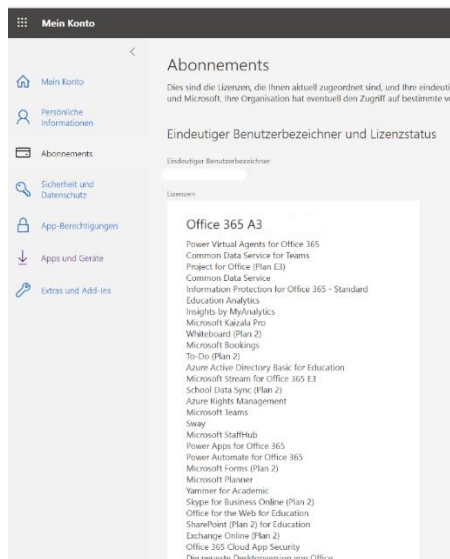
Mein Konto

Mein Konto
Persönliche Informationen
Abonnements
Sicherheit und Datenschutz
App-Berechtigungen
Apps und Geräte
Extras und Add-Ins

Abonnements

Dies sind die Lizenzen, die Ihnen aktuell zugeordnet sind, und Ihre eindeuti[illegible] und Microsoft. Ihre Organisation hat eventuell den Zugriff auf bestimmte v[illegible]

Eindeutiger Benutzerbezeichner und Lizenzstatus

Eindeutiger Benutzerbezeichner

Lizenzen

Office 365 A3

Power Virtual Agents for Office 365
Common Data Service for Teams
Project for Office (Plan E3)
Common Data Service
Information Protection for Office 365 - Standard
Education Analytics
Insights by MyAnalytics
Microsoft Kaizala Pro
Whiteboard (Plan 2)
Microsoft Bookings
To-Do (Plan 2)
Azure Active Directory Basic for Education
Microsoft Stream for Office 365 E3
School Data Sync (Plan 2)
Azure Rights Management
Microsoft Teams
Sway
Microsoft StaffHub
Power Apps for Office 365
Power Automate for Office 365
Microsoft Forms (Plan 2)
Microsoft Planner
Yammer for Academic
Skype for Business Online (Plan 2)
Office for the Web for Education
SharePoint (Plan 2) for Education
Exchange Online (Plan 2)
Office 365 Cloud App Security
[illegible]